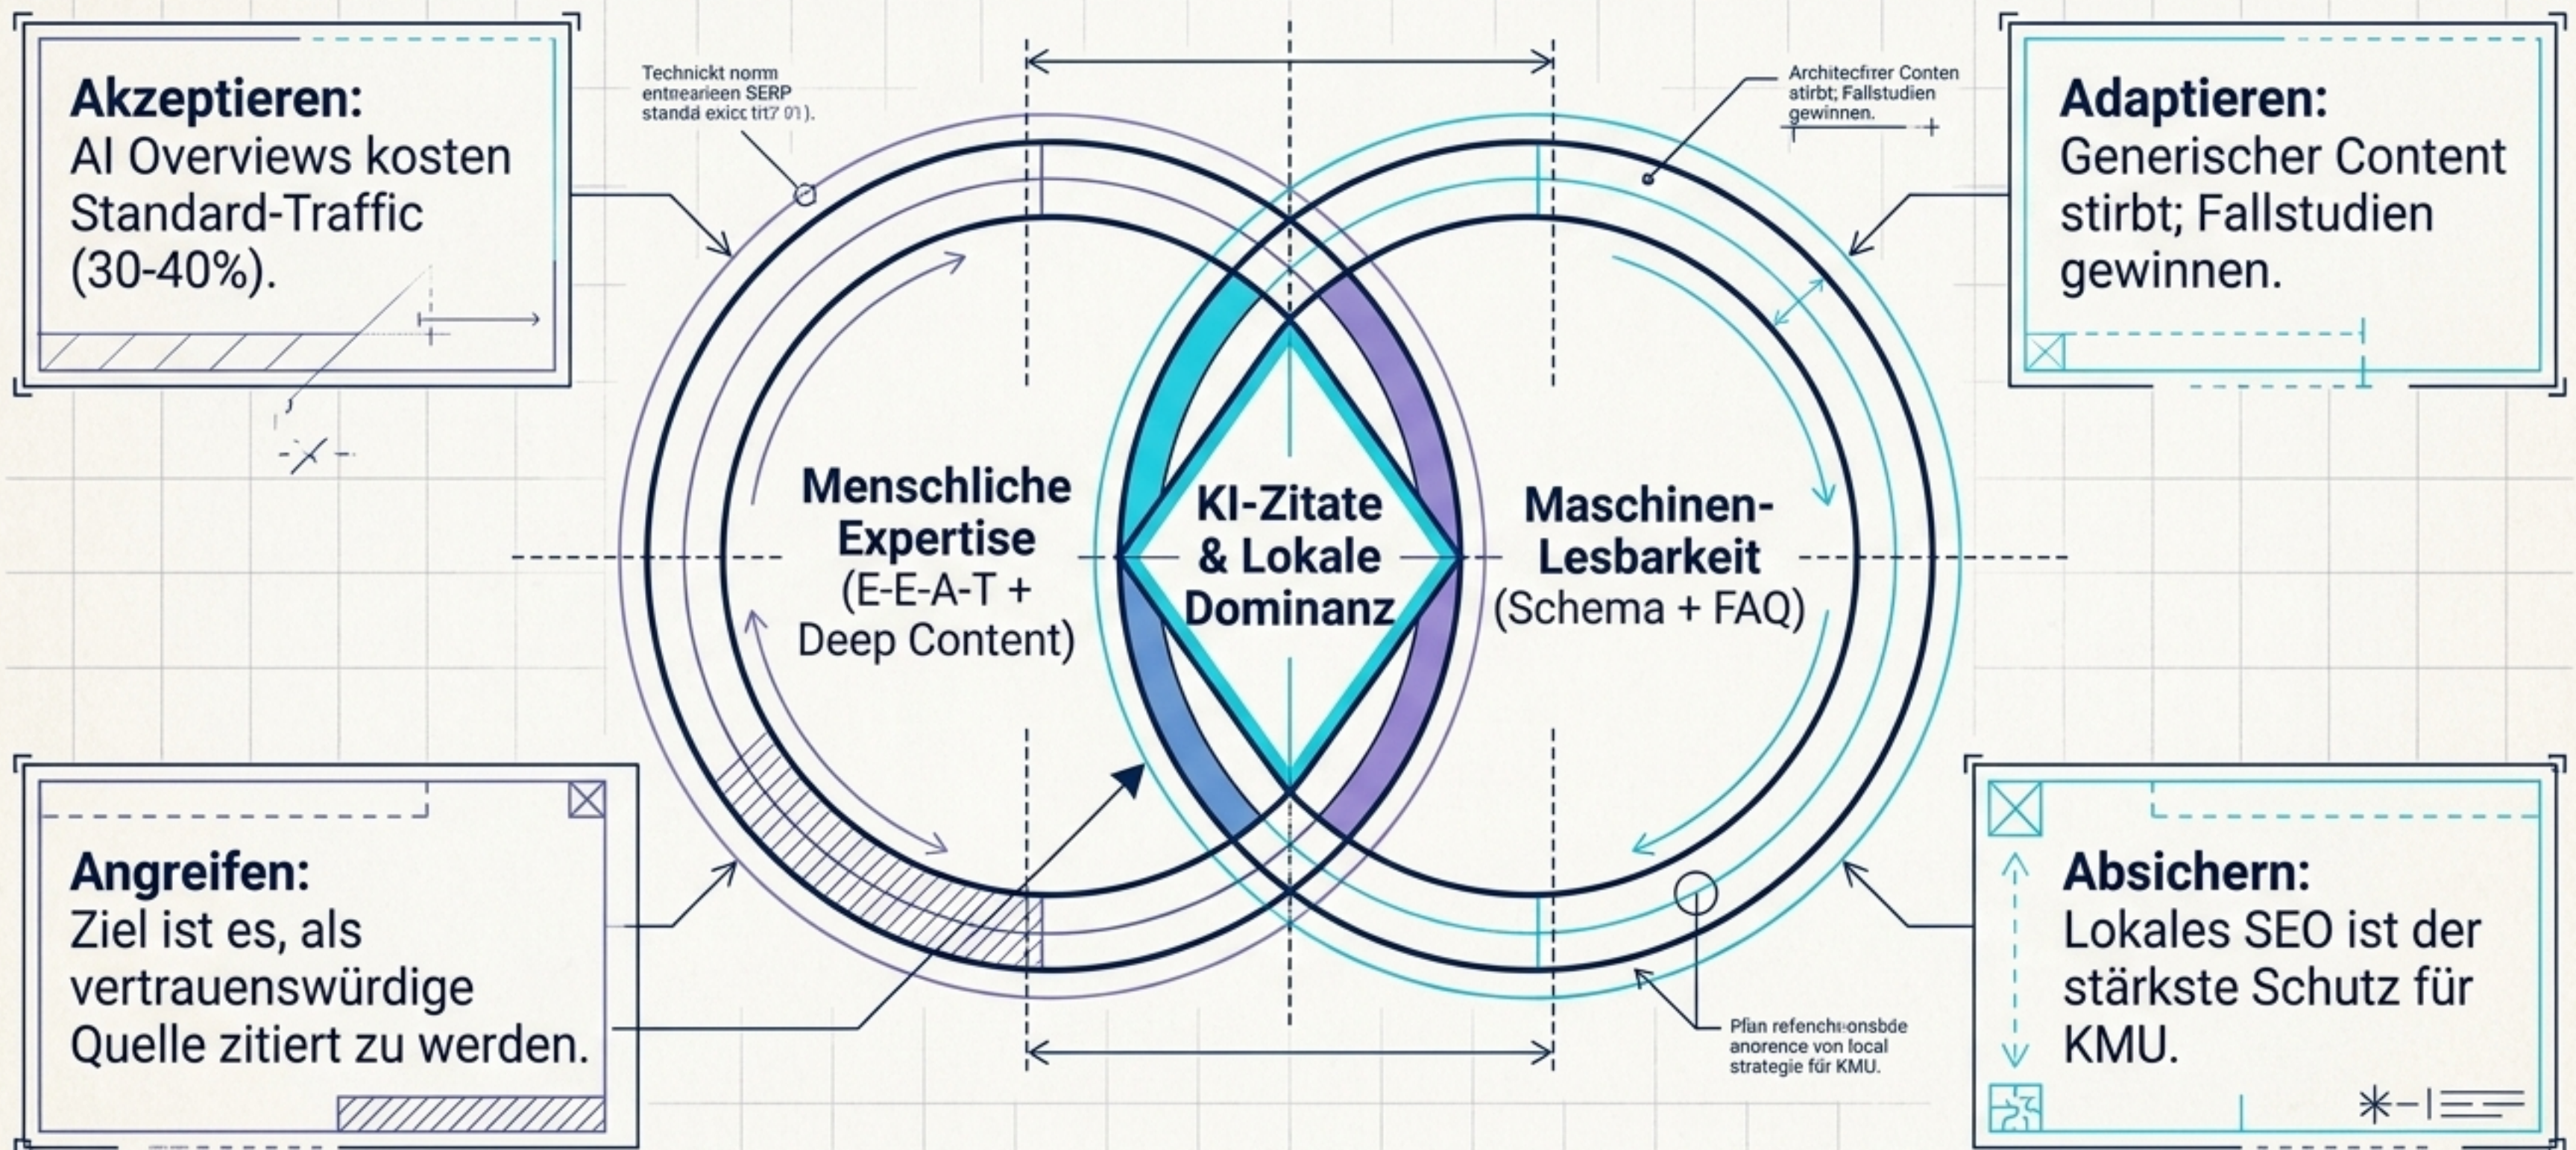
**Akzeptieren:**
AI Overviews kosten Standard-Traffic (30-40%).

Technickt norm entrearieen SERP standa exicc tit7 01).

Architecfirer Conten atirbt; Fallstudien gewinnen.

**Adaptieren:**
Generischer Content stirbt; Fallstudien gewinnen.

**Menschliche Expertise**
(E-E-A-T + Deep Content)

**KI-Zitate & Lokale Dominanz**

**Maschinen-Lesbarkeit**
(Schema + FAQ)

**Angreifen:**
Ziel ist es, als vertrauenswürdige Quelle zitiert zu werden.

Pfan refenchronsbde anorence von local strategie für KMU.

**Absichern:**
Lokales SEO ist der stärkste Schutz für KMU.